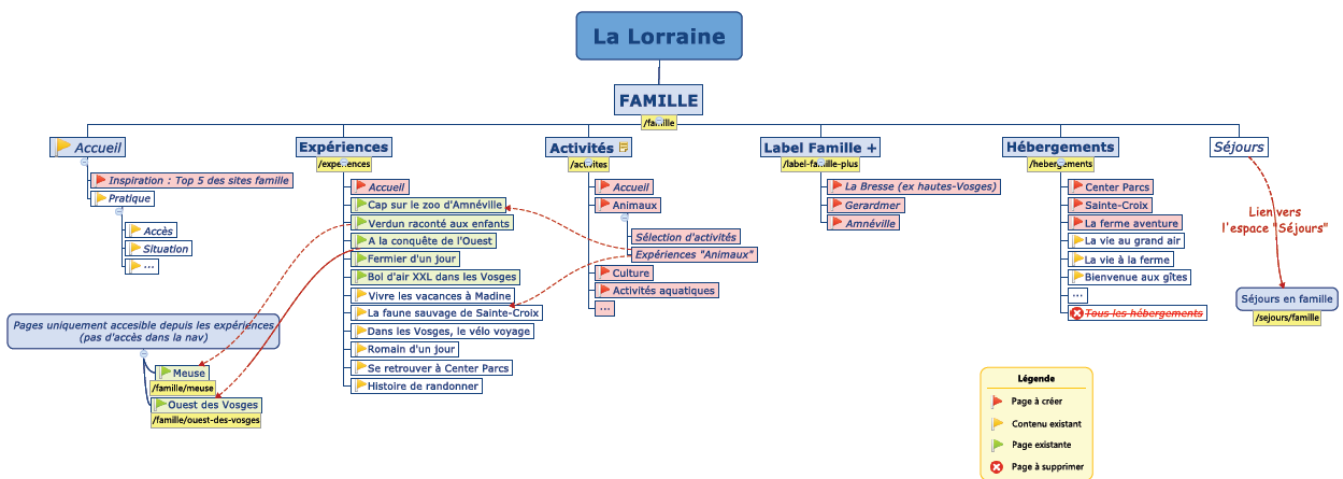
La Lorraine

FAMILLE
/famille

Accueil
Inspiration : Top 5 des sites famille
Pratique
Accès
Situation
...

Expériences
/experiences
Accueil
Cap sur le zoo d'Amnéville
Verdun raconté aux enfants
A la conquête de l'Ouest
Fermier d'un jour
Bol d'air XXL dans les Vosges
Vivre les vacances à Madine
La faune sauvage de Sainte-Croix
Dans les Vosges, le vélo voyage
Romain d'un jour
Se retrouver à Center Parcs
Histoire de randonner

Activités
/activites
Accueil
Animaux
Sélection d'activités
Expériences "Animaux"
Culture
Activités aquatiques
...

Label Famille +
/label-famille-plus
La Bresse (ex hautes-Vosges)
Gerardmer
Amnéville

Hébergements
/hebergements
Center Parcs
Sainte-Croix
La ferme aventure
La vie au grand air
La vie à la ferme
Bienvenue aux gîtes
...
Tous les hébergements

Séjours
Lien vers l'espace "Séjours"
Séjours en famille
/sejours/famille

Pages uniquement accesible depuis les expériences (pas d'accès dans la nav)
Meuse
/famille/meuse
Ouest des Vosges
/famille/ouest-des-vosges

Légende
Page à créer
Contenu existant
Page existante
Page à supprimer